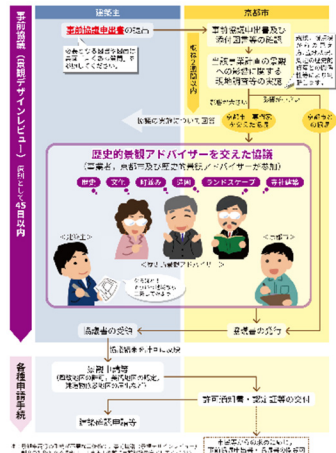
事前協議（景観デザインレビュー）原則として45日以内

建築主

京都市

事前協議申出書の提出

事前協議申出書及び添付図書等の確認

当該事業計画の景観への影響に関する現地調査等の実施

協議の実施について通知

歴史的景観アドバイザーを交えた協議

（事業者、京都市及び歴史的景観アドバイザーが参加）

歴史

文化

町並み

景観

ランドスケープ

都市計画

協議書の受領

協議書の発行

各種申請手続

許可申請等

許可通知書・認定証書等の交付

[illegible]